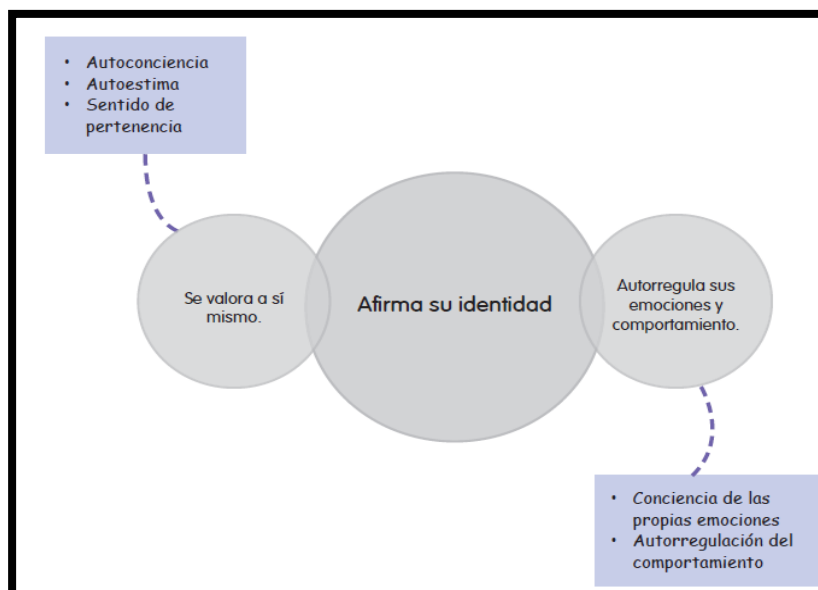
- Autoconciencia
- Autoestima
- Sentido de pertenencia

Se valora a sí mismo.

Afirma su identidad

Autorregula sus emociones y comportamiento.

- Conciencia de las propias emociones
- Autorregulación del comportamiento